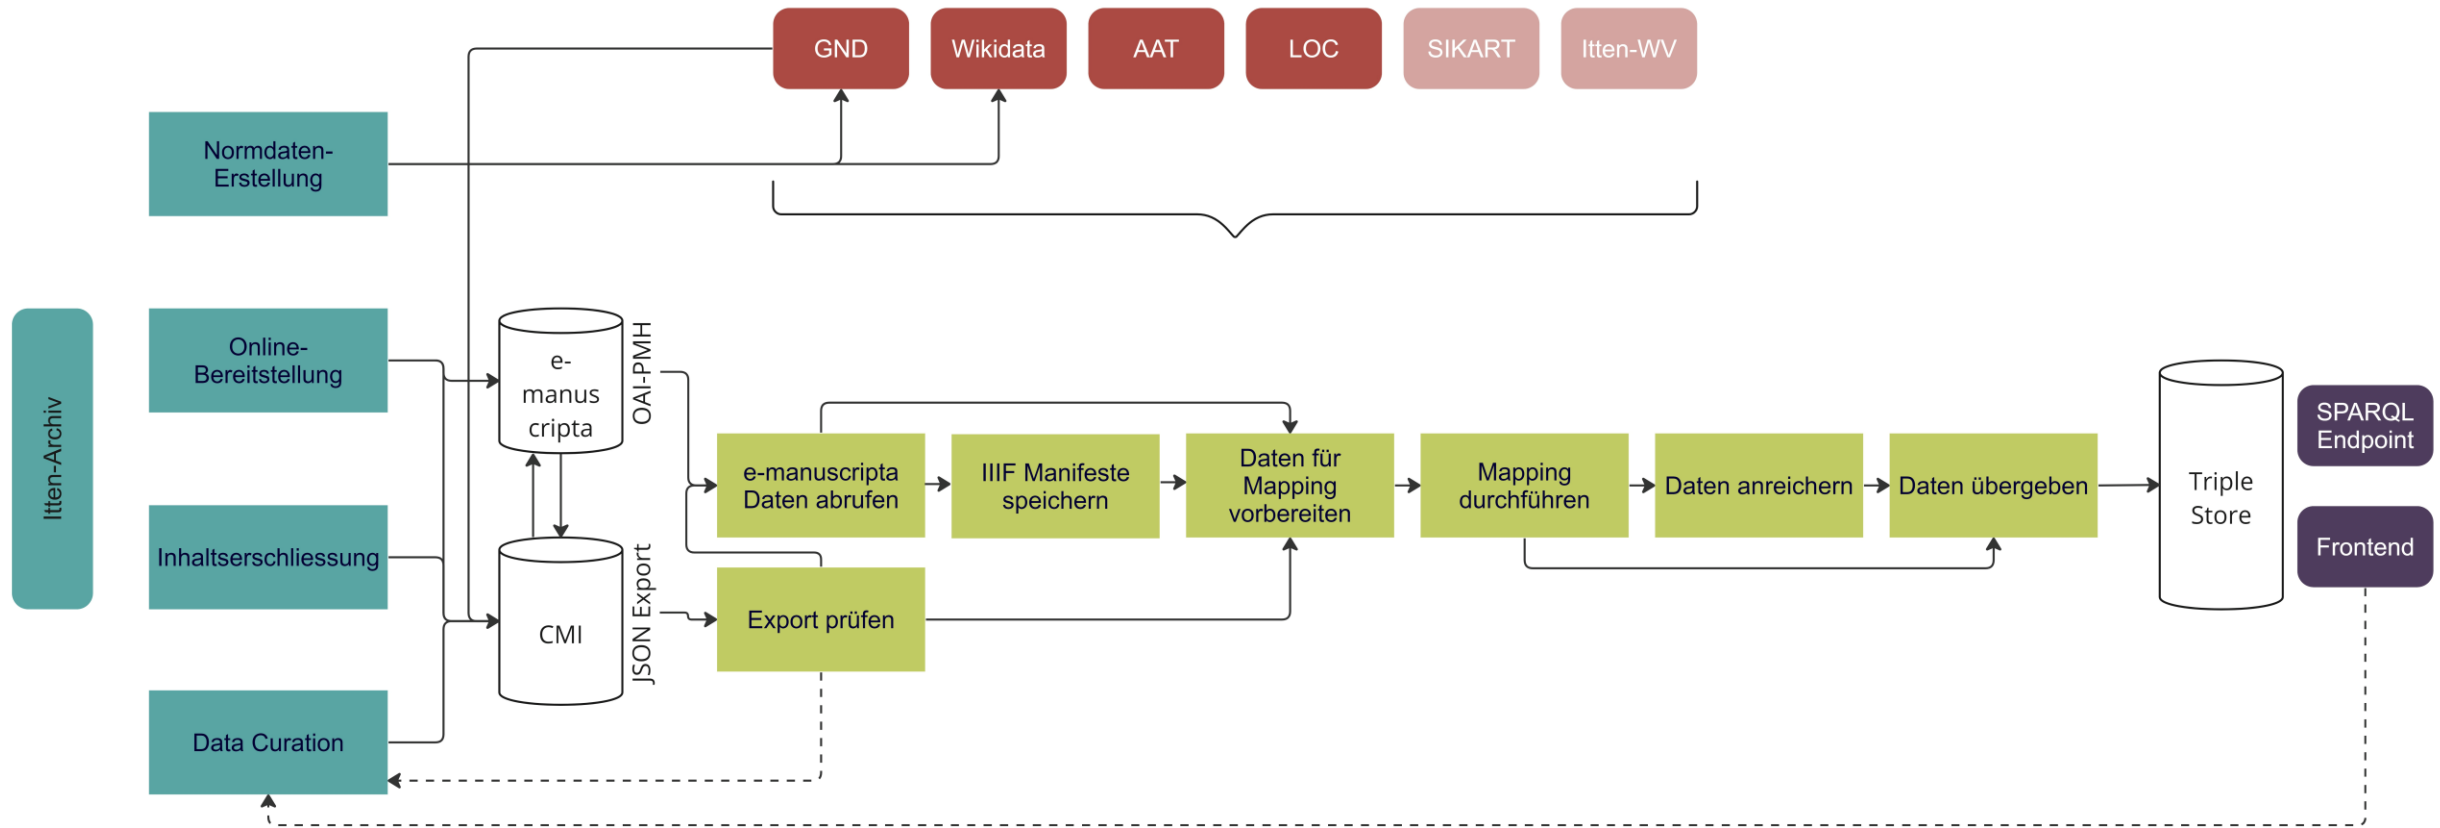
GND
Wikidata
AAT
LOC
SIKART
Itten-WV

Normdaten-Erstellung

Itten-Archiv

Online-Bereitstellung

Inhaltserschliessung

Data Curation

e-manus cripta

CMI

OAI-PMH

JSON Export

e-manuscripta Daten abrufen

IIIF Manifeste speichern

Daten für Mapping vorbereiten

Mapping durchführen

Daten anreichern

Daten übergeben

Export prüfen

Triple Store

SPARQL Endpoint

Frontend